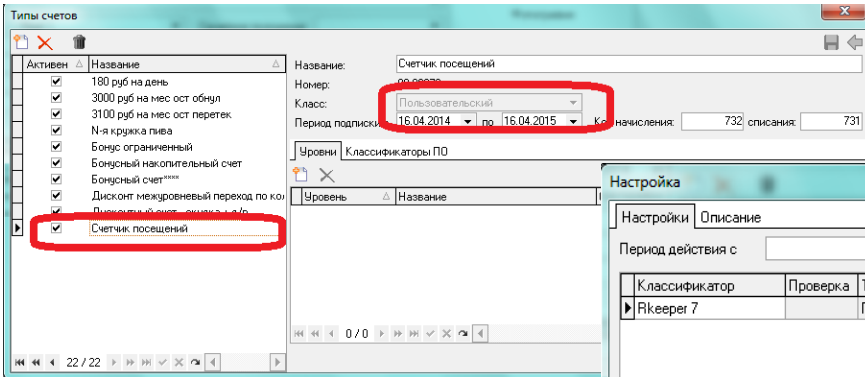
Типы счетов

| Активен | Название |
|---|---|
| ✔ | 180 руб на день |
| ✔ | 3000 руб на мес ост обнул |
| ✔ | 3100 руб на мес ост перетек |
| ✔ | N-я кружка пива |
| ✔ | Бонус ограниченный |
| ✔ | Бонусный накопительный счет |
| ✔ | Бонусный счет**** |
| ✔ | Дисконт межуровневый переход по ко |
| ✔ | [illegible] |
| ✔ | Счетчик посещений |

22 / 22

Название: Счетчик посещений
Номер: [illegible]
Класс: Пользовательский
Период подписки 16.04.2014 по 16.04.2015 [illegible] начисления: 732 списания: 731

Уровни Классификаторы ПО

| Уровень | Название |
|---|---|

0 / 0

Настройка

Настройки Описание

Период действия с

| Классификатор | Проверка | Т |
|---|---|---|
| Rkeeper 7 | | |